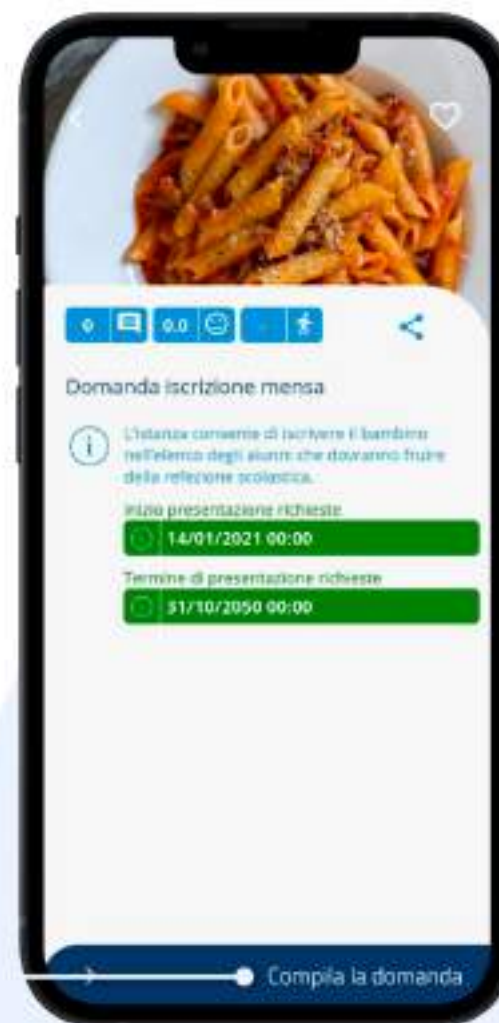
0 0.0 -

Domanda iscrizione mensa

L'istanza consente di iscrivere il bambino nell'elenco degli alunni che dovranno fruire della refezione scolastica.

Inizio presentazione richieste

14/01/2021 00:00

Termine di presentazione richieste

31/10/2050 00:00

Compila la domanda